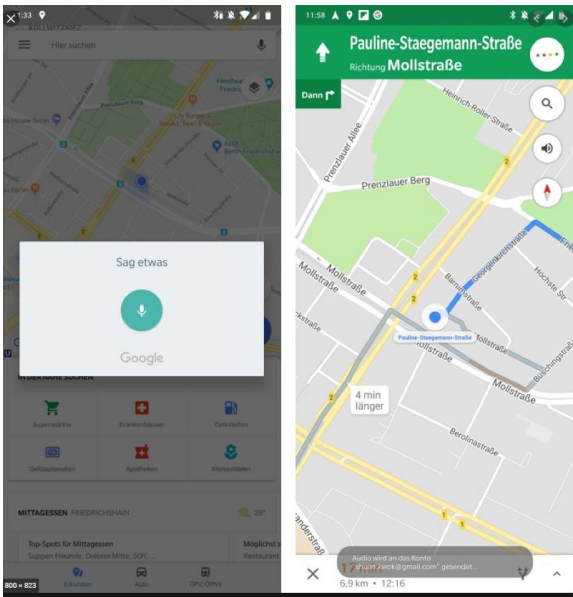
1:33

Hier suchen

Sag etwas

Google

IN DER NÄHE SUCHEN

Supermärkte
Krankenhäuser
Tankstellen
Geldautomaten
Apotheken
Blumenläden

MITTAGESSEN FRIEDRICHSHAIN
28°

Top-Spots für Mittagessen
Suppen Freunde, Dolores Mitte, SOY, ...

Möglichst s
Restaurant

Erkunden
Auto
ÖPNV

800 × 823

11:58

Pauline-Staegemann-Straße
Richtung Mollstraße

Dann

Heinrich-Roller-Straße
Prenzlauer Allee
Prenzlauer Berg
Mollstraße
Georgenkirchstraße
Barnimstraße
Höchste Str.
Pauline-Staegemann-Straße
Mollstraße
Büschingstraße
Mollstraße
4 min länger
Berolinastraße
Landsberger

Audio wird an das Konto "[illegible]@gmail.com" gesendet...

6,9 km • 12:16